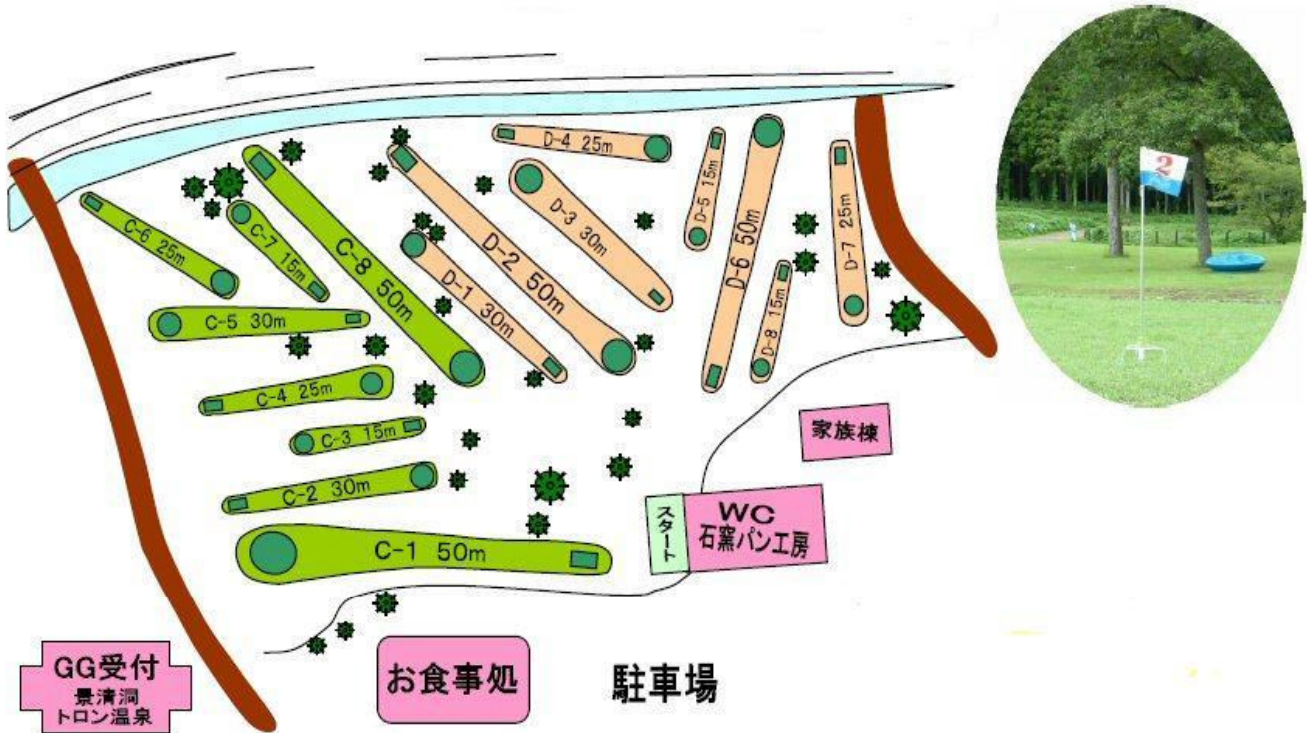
D-4 25m
D-5 15m
D-6 50m
D-7 25m
D-3 30m
D-2 50m
D-1 30m
D-8 15m
C-8 50m
C-7 15m
C-6 25m
C-5 30m
C-4 25m
C-3 15m
C-2 30m
C-1 50m
2
家族棟
WC
石窯パン工房
スタート
GG受付
景清洞
トロン温泉
お食事処
駐車場